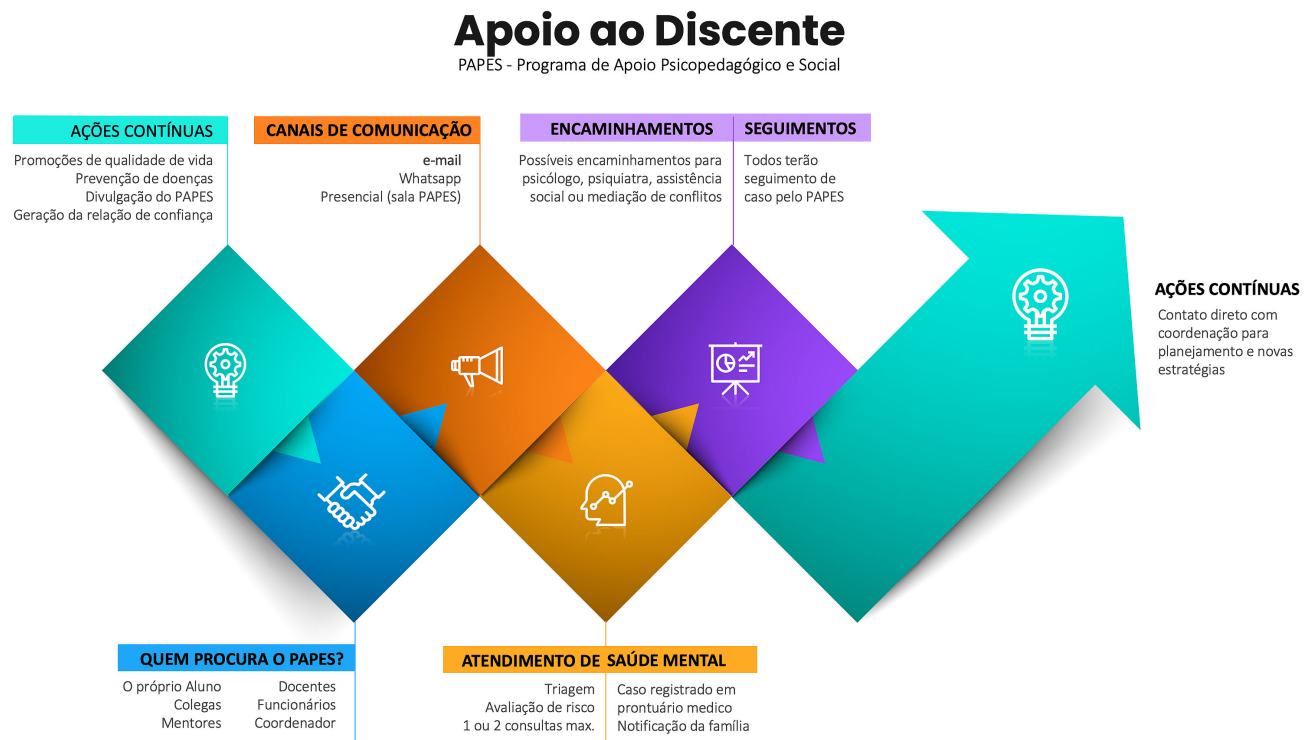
Apoio ao Discente
PAPES - Programa de Apoio Psicopedagógico e Social

AÇÕES CONTÍNUAS
Promoções de qualidade de vida
Prevenção de doenças
Divulgação do PAPES
Geração da relação de confiança

CANAIS DE COMUNICAÇÃO
e-mail
Whatsapp
Presencial (sala PAPES)

ENCAMINHAMENTOS
Possíveis encaminhamentos para psicólogo, psiquiatra, assistência social ou mediação de conflitos

SEGUIMENTOS
Todos terão seguimento de caso pelo PAPES

AÇÕES CONTÍNUAS
Contato direto com coordenação para planejamento e novas estratégias

QUEM PROCURA O PAPES?
O próprio Aluno
Colegas
Mentores
Docentes
Funcionários
Coordenador

ATENDIMENTO DE SAÚDE MENTAL
Triagem
Avaliação de risco
1 ou 2 consultas max.
Caso registrado em prontuário medico
Notificação da família